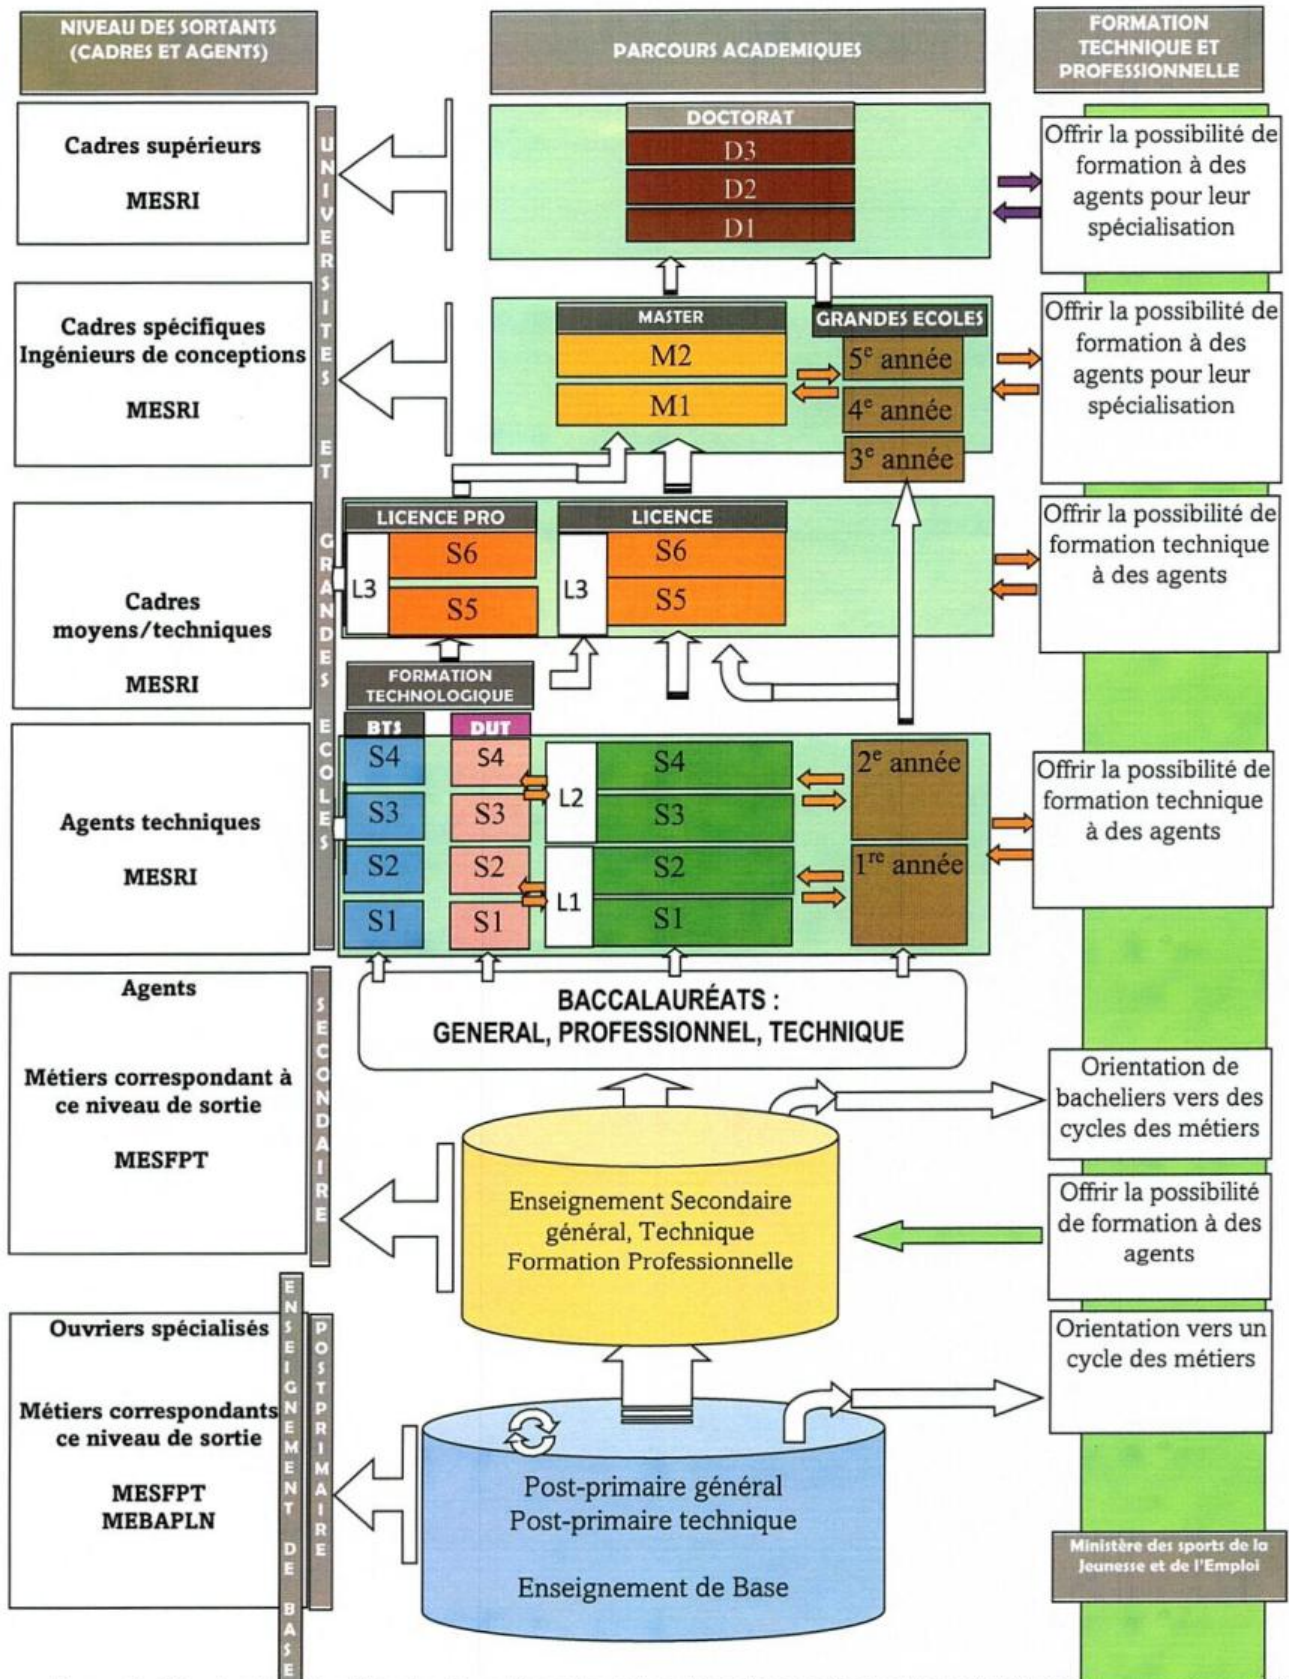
NIVEAU DES SORTANTS (CADRES ET AGENTS)

PARCOURS ACADEMIQUES

FORMATION TECHNIQUE ET PROFESSIONNELLE

Cadres supérieurs

MESRI

DOCTORAT

D3

D2

D1

Offrir la possibilité de formation à des agents pour leur spécialisation

UNIVERSITES ET GRANDES ECOLES

Cadres spécifiques Ingénieurs de conceptions

MESRI

MASTER

M2

M1

GRANDES ECOLES

$5^e$ année

$4^e$ année

$3^e$ année

Offrir la possibilité de formation à des agents pour leur spécialisation

Cadres moyens/techniques

MESRI

LICENCE PRO

L3

S6

S5

LICENCE

L3

S6

S5

Offrir la possibilité de formation technique à des agents

FORMATION TECHNOLOGIQUE

BTS

S4

S3

S2

S1

DUT

S4

S3

S2

S1

L2

S4

S3

L1

S2

S1

$2^e$ année

$1^{re}$ année

Agents techniques

MESRI

Offrir la possibilité de formation technique à des agents

Agents

Métiers correspondant à ce niveau de sortie

MESFPT

SECONDAIRE

BACCALAURÉATS : GENERAL, PROFESSIONNEL, TECHNIQUE

Orientation de bacheliers vers des cycles des métiers

Enseignement Secondaire général, Technique Formation Professionnelle

Offrir la possibilité de formation à des agents

Ouvriers spécialisés

Métiers correspondants ce niveau de sortie

MESFPT
MEBAPLN

ENSEIGNEMENT DE BASE

POSTPRIMAIRE

Orientation vers un cycle des métiers

Post-primaire général
Post-primaire technique

Enseignement de Base

Ministère des sports de la Jeunesse et de l'Emploi